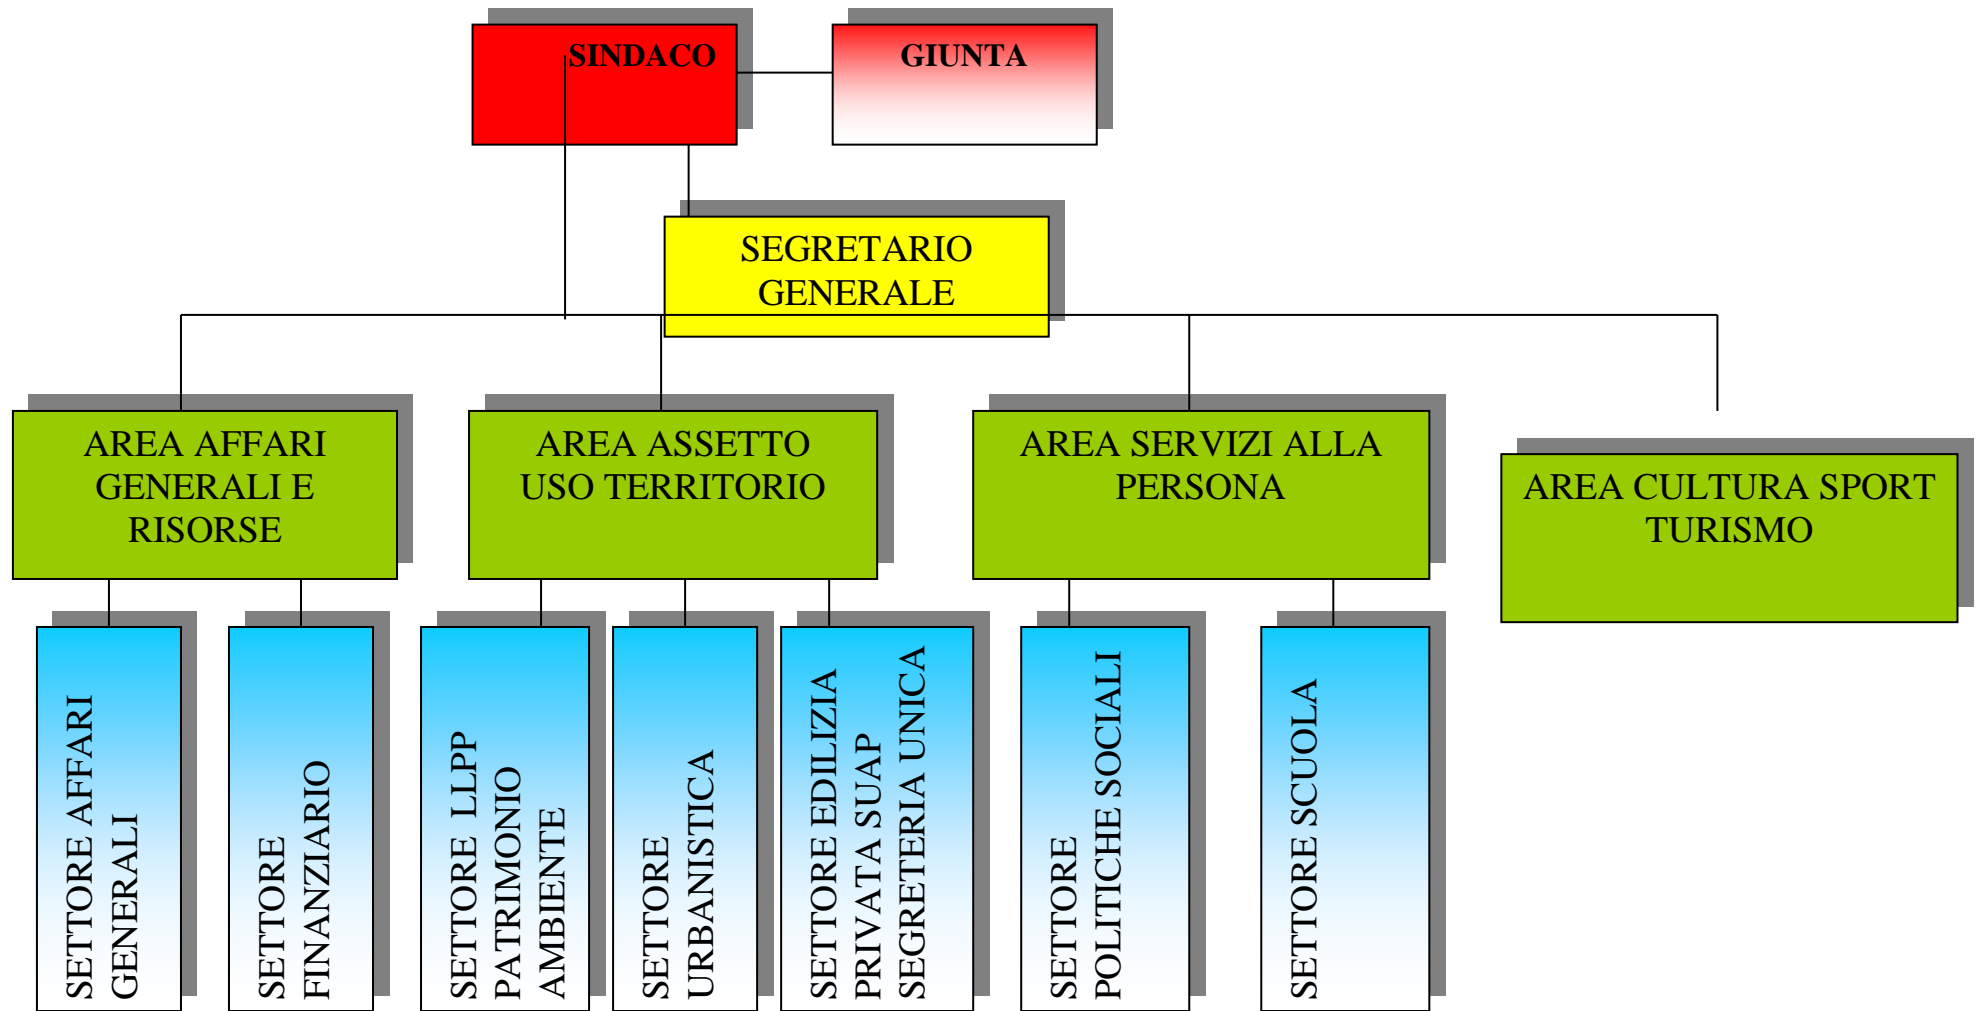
SINDACO

GIUNTA

SEGRETARIO GENERALE

AREA AFFARI GENERALI E RISORSE

AREA ASSETTO USO TERRITORIO

AREA SERVIZI ALLA PERSONA

AREA CULTURA SPORT TURISMO

SETTORE AFFARI GENERALI

SETTORE FINANZIARIO

SETTORE LLPP PATRIMONIO AMBIENTE

SETTORE URBANISTICA

SETTORE EDILIZIA PRIVATA SUAP SEGRETERIA UNICA

SETTORE POLITICHE SOCIALI

SETTORE SCUOLA